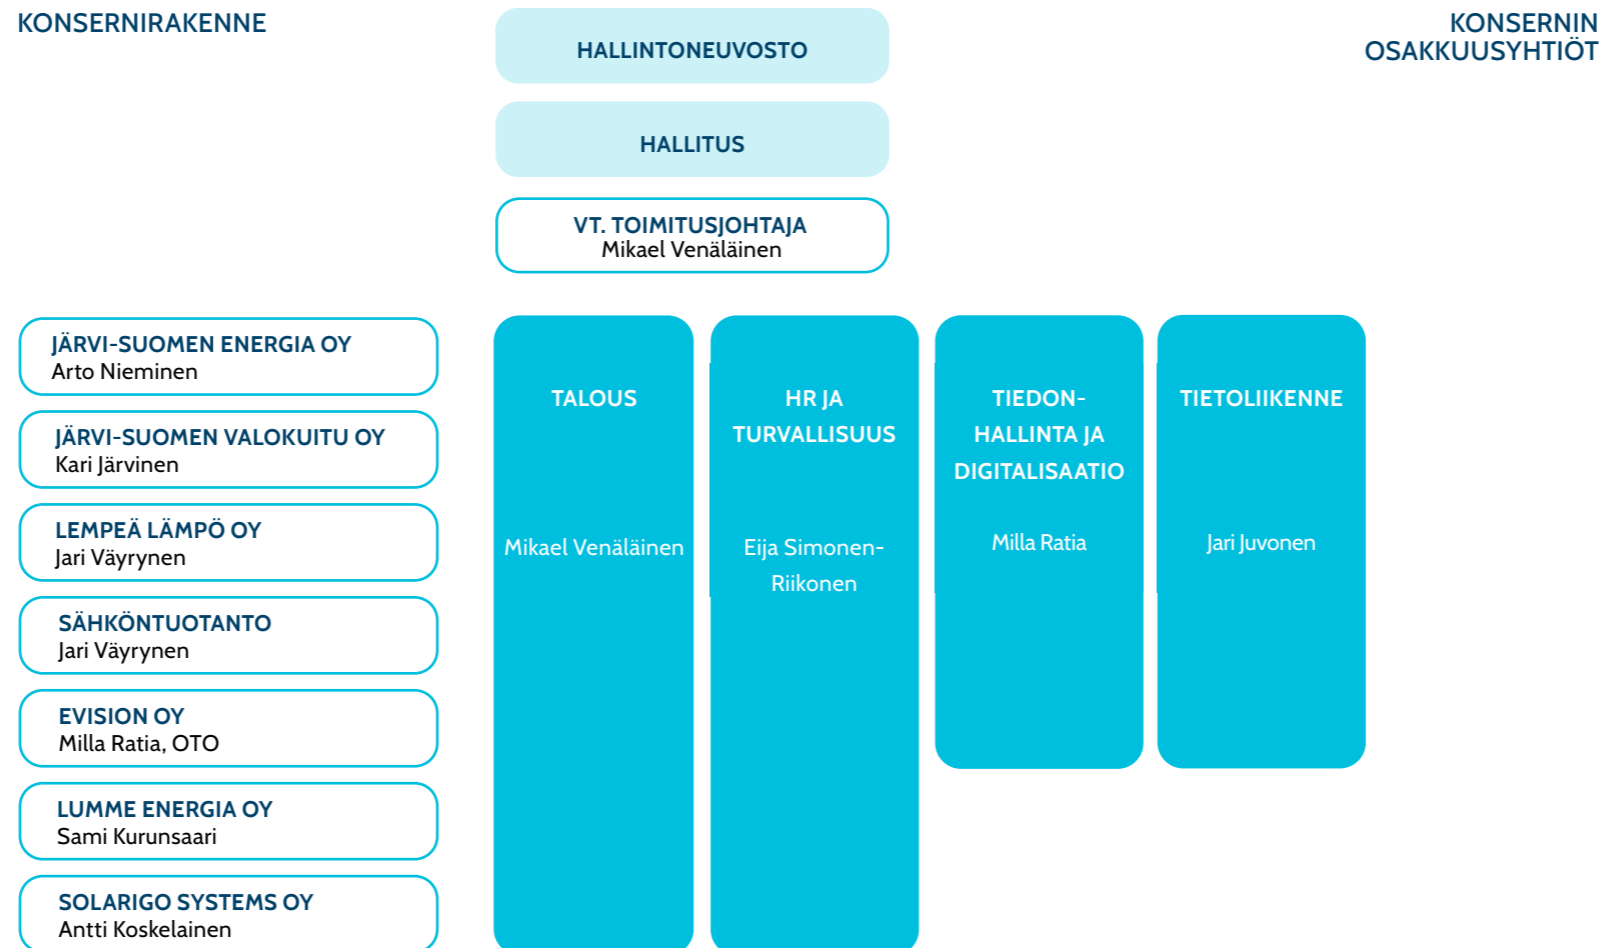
KONSERNIRAKENNE

HALLINTONEUVOSTO

HALLITUS

KONSERNIN OSAKKUUSYHTIÖT

VT. TOIMITUSJOHTAJA
Mikael Venäläinen

JÄRVI-SUOMEN ENERGIA OY
Arto Nieminen

JÄRVI-SUOMEN VALOKUITU OY
Kari Järvinen

LEMPEÄ LÄMPÖ OY
Jari Väyrynen

SÄHKÖNTUOTANTO
Jari Väyrynen

EVISION OY
Milla Ratia, OTO

LUMME ENERGIA OY
Sami Kurunsaari

SOLARIGO SYSTEMS OY
Antti Koskelainen

TALOUS

Mikael Venäläinen

HR JA TURVALLISUUS

Eija Simonen-Riikonen

TIEDONHALLINTA JA DIGITALISAATIO

Milla Ratia

TIETOLIIKENNE

Jari Juvonen